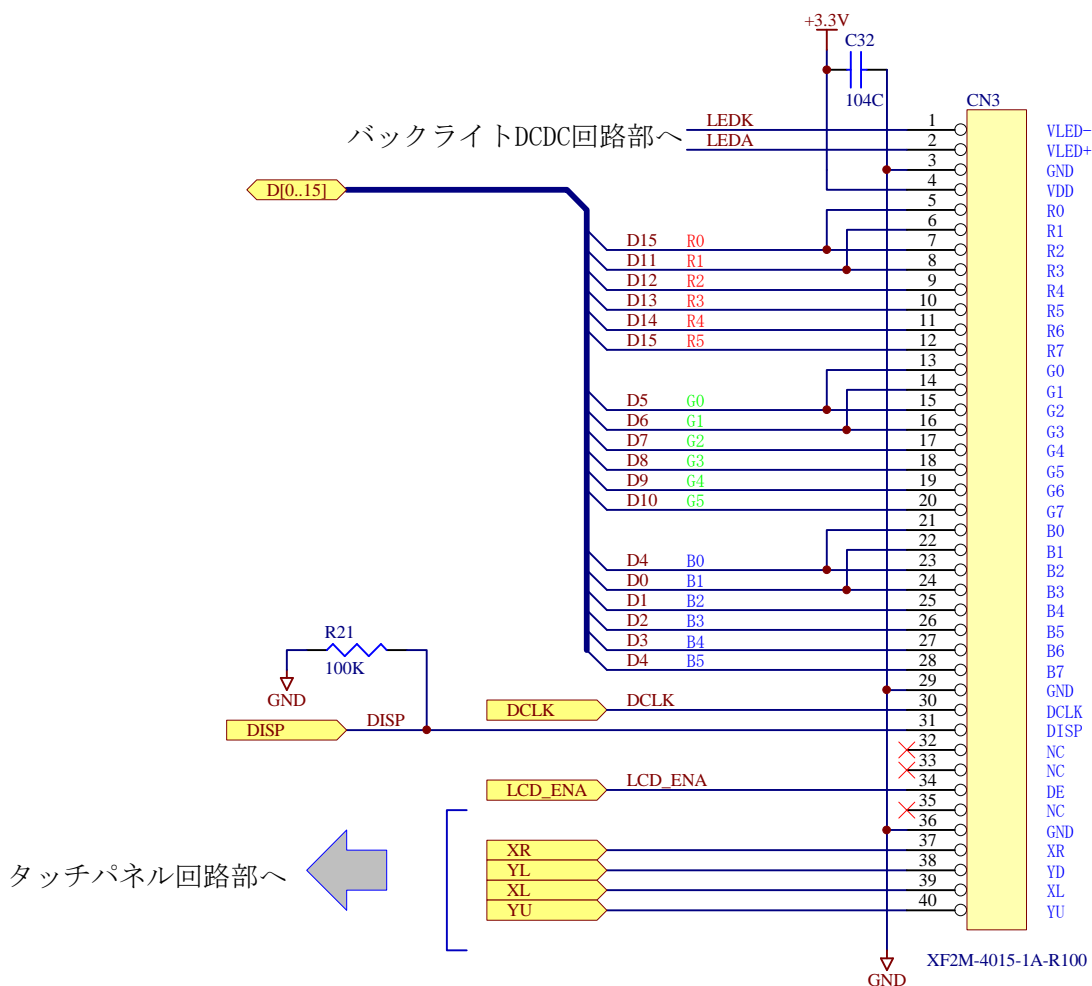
+3.3V
C32
104C
CN3
バックライトDCDC回路部へ
LEDK
LEDA
D[0..15]

| | | | |
|---|---|---|---|
| LEDK | | 1 | VLED- |
| LEDA | | 2 | VLED+ |
| | | 3 | GND |
| | | 4 | VDD |
| | | 5 | R0 |
| | | 6 | R1 |
| D15 | R0 | 7 | R2 |
| D11 | R1 | 8 | R3 |
| D12 | R2 | 9 | R4 |
| D13 | R3 | 10 | R5 |
| D14 | R4 | 11 | R6 |
| D15 | R5 | 12 | R7 |
| | | 13 | G0 |
| | | 14 | G1 |
| D5 | G0 | 15 | G2 |
| D6 | G1 | 16 | G3 |
| D7 | G2 | 17 | G4 |
| D8 | G3 | 18 | G5 |
| D9 | G4 | 19 | G6 |
| D10 | G5 | 20 | G7 |
| | | 21 | B0 |
| | | 22 | B1 |
| D4 | B0 | 23 | B2 |
| D0 | B1 | 24 | B3 |
| D1 | B2 | 25 | B4 |
| D2 | B3 | 26 | B5 |
| D3 | B4 | 27 | B6 |
| D4 | B5 | 28 | B7 |
| | | 29 | GND |
| DCLK | | 30 | DCLK |
| DISP | | 31 | DISP |
| | | 32 | NC |
| | | 33 | NC |
| LCD_ENA | | 34 | DE |
| | | 35 | NC |
| | | 36 | GND |
| XR | | 37 | XR |
| YL | | 38 | YD |
| XL | | 39 | XL |
| YU | | 40 | YU |

R21
100K
GND
DISP
DCLK
LCD_ENA
タッチパネル回路部へ
XR
YL
XL
YU
XF2M-4015-1A-R100
GND